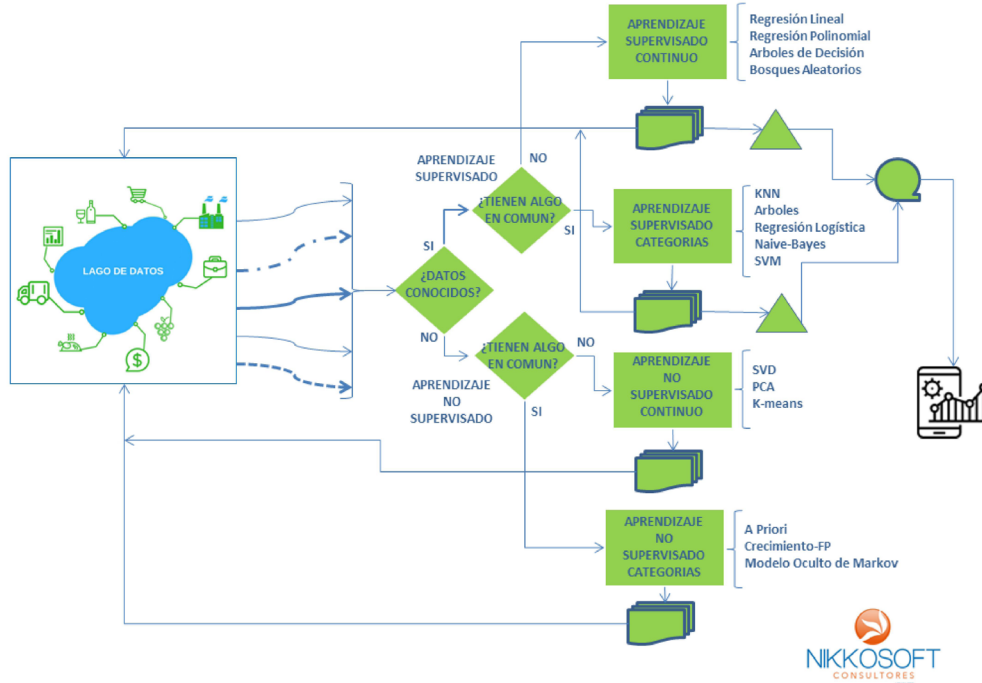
LAGO DE DATOS

¿DATOS CONOCIDOS?

SI

APRENDIZAJE SUPERVISADO

¿TIENEN ALGO EN COMUN?

NO

SI

APRENDIZAJE SUPERVISADO CONTINUO

Regresión Lineal
Regresión Polinomial
Arboles de Decisión
Bosques Aleatorios

APRENDIZAJE SUPERVISADO CATEGORIAS

KNN
Arboles
Regresión Logística
Naive-Bayes
SVM

NO

APRENDIZAJE NO SUPERVISADO

¿TIENEN ALGO EN COMUN?

NO

SI

APRENDIZAJE NO SUPERVISADO CONTINUO

SVD
PCA
K-means

APRENDIZAJE NO SUPERVISADO CATEGORIAS

A Priori
Crecimiento-FP
Modelo Oculto de Markov

NIKKOSOFT
CONSULTORES